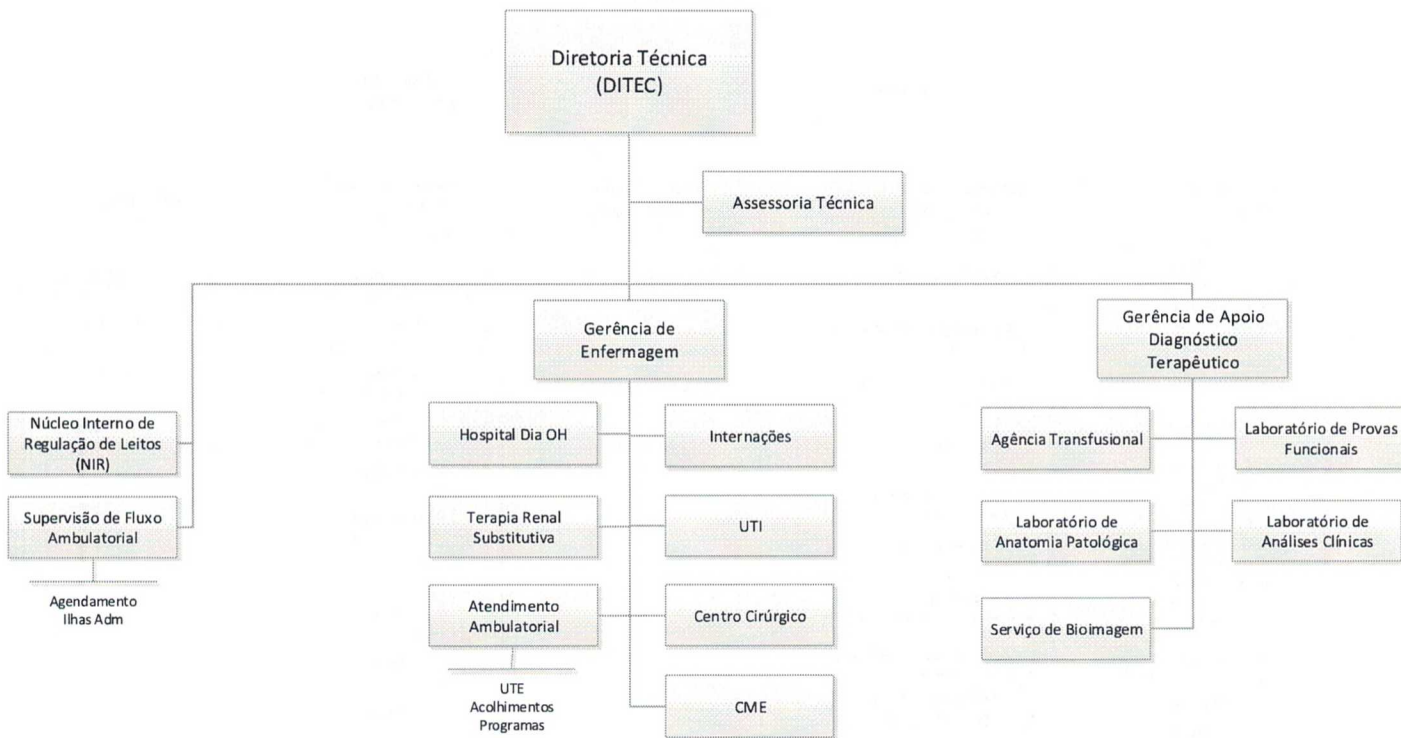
Diretoria Técnica
(DITEC)

Assessoria Técnica

Núcleo Interno de Regulação de Leitos (NIR)

Supervisão de Fluxo Ambulatorial

Agendamento
Ilhas Adm

Gerência de Enfermagem

Hospital Dia OH

Internações

Terapia Renal Substitutiva

UTI

Atendimento Ambulatorial

Centro Cirúrgico

UTE
Acolhimentos
Programas

CME

Gerência de Apoio Diagnóstico Terapêutico

Agência Transfusional

Laboratório de Provas Funcionais

Laboratório de Anatomia Patológica

Laboratório de Análises Clínicas

Serviço de Bioimagem